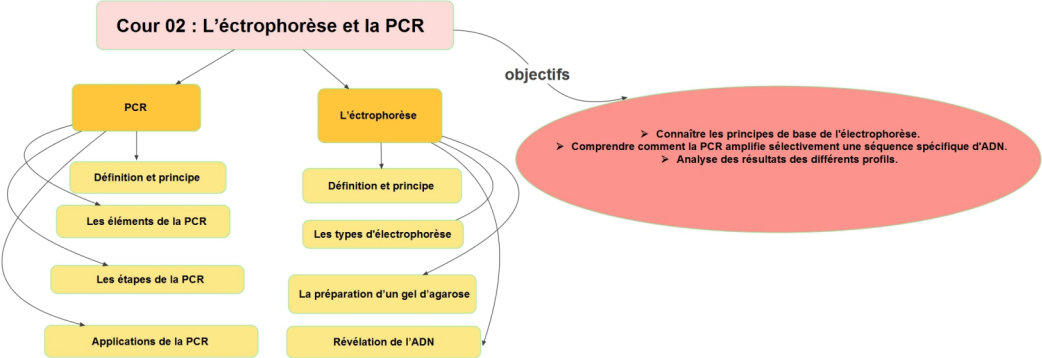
Cour 02 : L'éctrophorèse et la PCR

objectifs

PCR

Définition et principe

Les éléments de la PCR

Les étapes de la PCR

Applications de la PCR

L'éctrophorèse

Définition et principe

Les types d'électrophorèse

La préparation d'un gel d'agarose

Révélation de l'ADN

➢ Connaître les principes de base de l'électrophorèse.
➢ Comprendre comment la PCR amplifie sélectivement une séquence spécifique d'ADN.
➢ Analyse des résultats des différents profils.